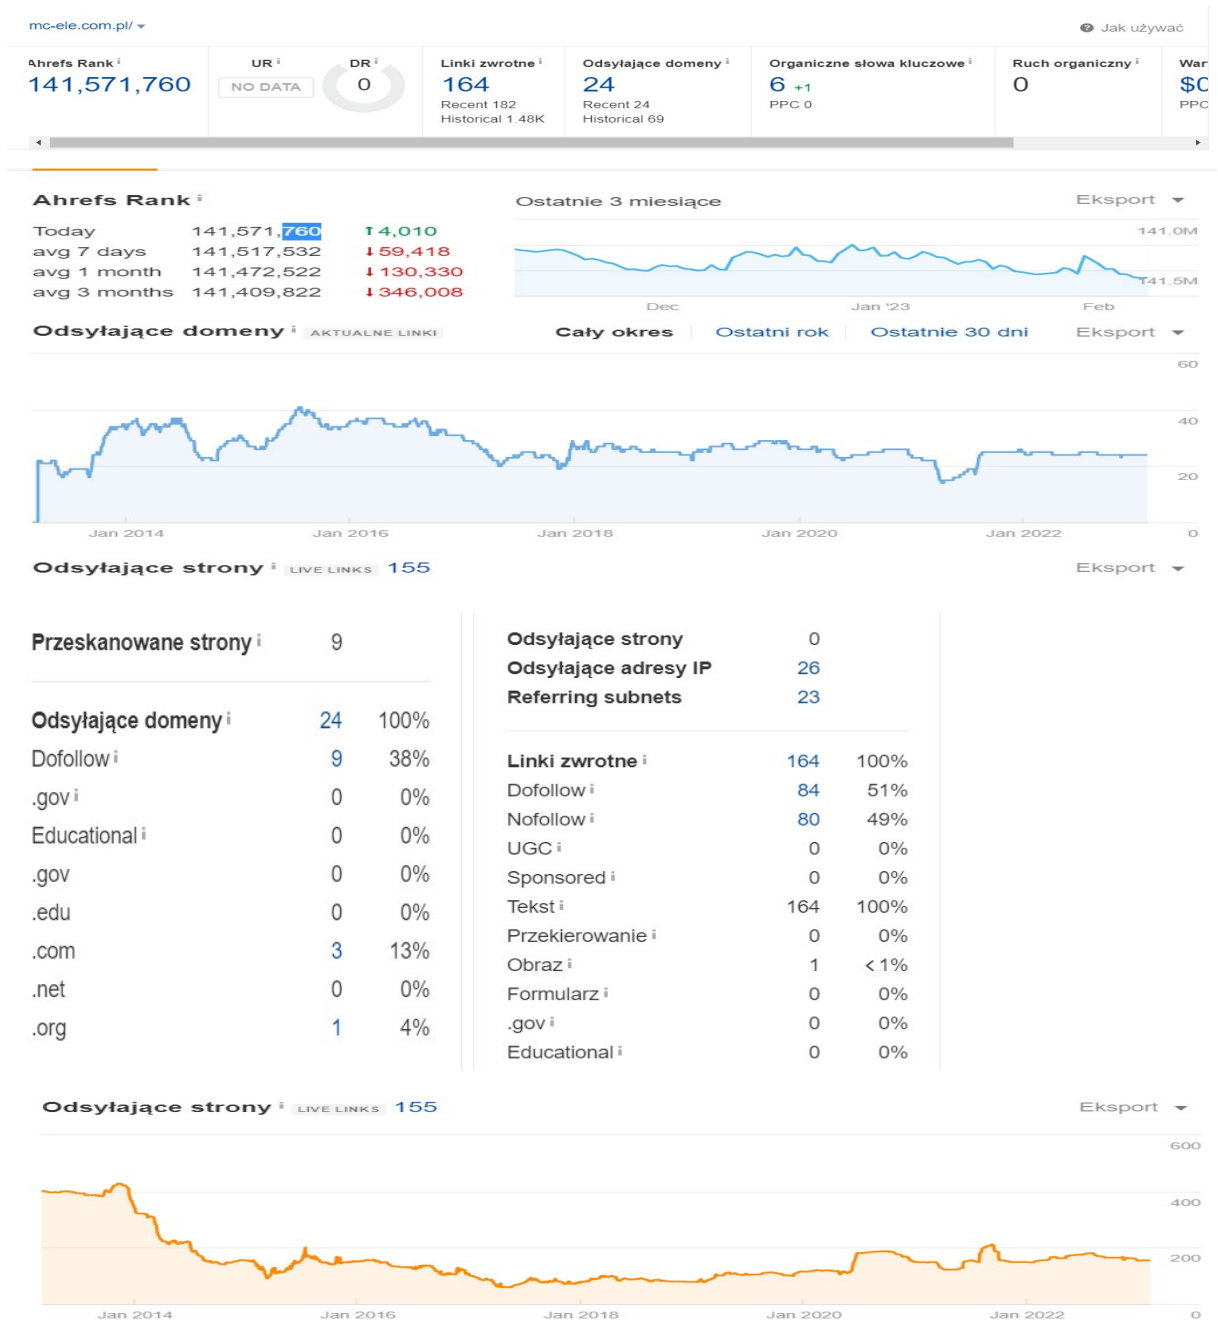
mc-ele.com.pl/ ▾

Jak używać

| Ahrefs Rank | UR | DR | Linki zwrotne | Odsyłające domeny | Organiczne słowa kluczowe | Ruch organiczny | War |
|---|---|---|---|---|---|---|---|
| 141,571,760 | NO DATA | 0 | 164 Recent 182 Historical 1.48K | 24 Recent 24 Historical 69 | 6 +1 PPC 0 | 0 | $C PPC |

Ahrefs Rank

| | | |
|---|---|---|
| Today | 141,571,760 | 4,010 |
| avg 7 days | 141,517,532 | 59,418 |
| avg 1 month | 141,472,522 | 130,330 |
| avg 3 months | 141,409,822 | 346,008 |

Ostatnie 3 miesiące

Eksport

141.0M
141.5M
Dec Jan '23 Feb

Odsyłające domeny AKTUALNE LINKI

Cały okres | Ostatni rok | Ostatnie 30 dni

Eksport

60
40
20
0
Jan 2014 Jan 2016 Jan 2018 Jan 2020 Jan 2022

Odsyłające strony LIVE LINKS 155

Eksport

| | | |
|---|---|---|
| Przeskanowane strony | 9 | |
| Odsyłające domeny | 24 | 100% |
| Dofollow | 9 | 38% |
| .gov | 0 | 0% |
| Educational | 0 | 0% |
| .gov | 0 | 0% |
| .edu | 0 | 0% |
| .com | 3 | 13% |
| .net | 0 | 0% |
| .org | 1 | 4% |

| | | |
|---|---|---|
| Odsyłające strony | 0 | |
| Odsyłające adresy IP | 26 | |
| Referring subnets | 23 | |
| Linki zwrotne | 164 | 100% |
| Dofollow | 84 | 51% |
| Nofollow | 80 | 49% |
| UGC | 0 | 0% |
| Sponsored | 0 | 0% |
| Tekst | 164 | 100% |
| Przekierowanie | 0 | 0% |
| Obraz | 1 | < 1% |
| Formularz | 0 | 0% |
| .gov | 0 | 0% |
| Educational | 0 | 0% |

Odsyłające strony LIVE LINKS 155

Eksport

600
400
200
0
Jan 2014 Jan 2016 Jan 2018 Jan 2020 Jan 2022